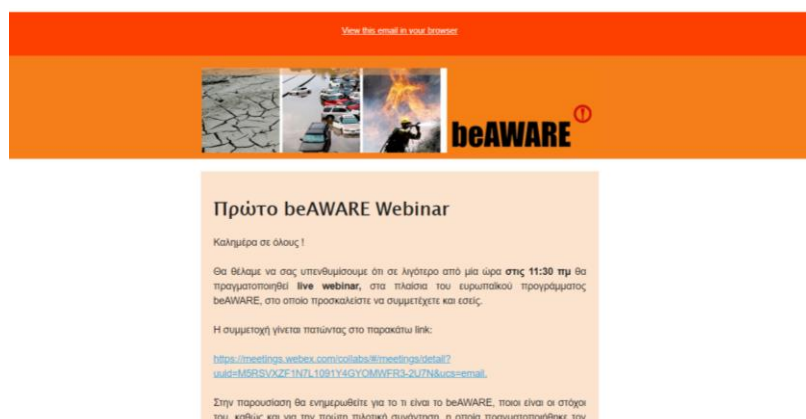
View this email in your browser

beAWARE

Πρώτο beAWARE Webinar

Καλημέρα σε όλους !

Θα θέλαμε να σας υπενθυμίσουμε ότι σε λιγότερο από μία ώρα **στις 11:30 πμ** θα πραγματοποιηθεί **live webinar**, στα πλαίσια του ευρωπαϊκού προγράμματος beAWARE, στο οποίο προσκαλείστε να συμμετέχετε και εσείς.

Η συμμετοχή γίνεται πατώντας στο παρακάτω link:

https://meetings.webex.com/collabs/#/meetings/detail?uuid=M5RSVXZF1N7L1091Y4GYOMWFR3-2U7N&ucs=email.

Στην παρουσίαση θα ενημερωθείτε για το τι είναι το beAWARE, ποιοι είναι οι στόχοι του, καθώς και για την πρώτη πιλοτική συνάντηση, η οποία πραγματοποιήθηκε την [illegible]